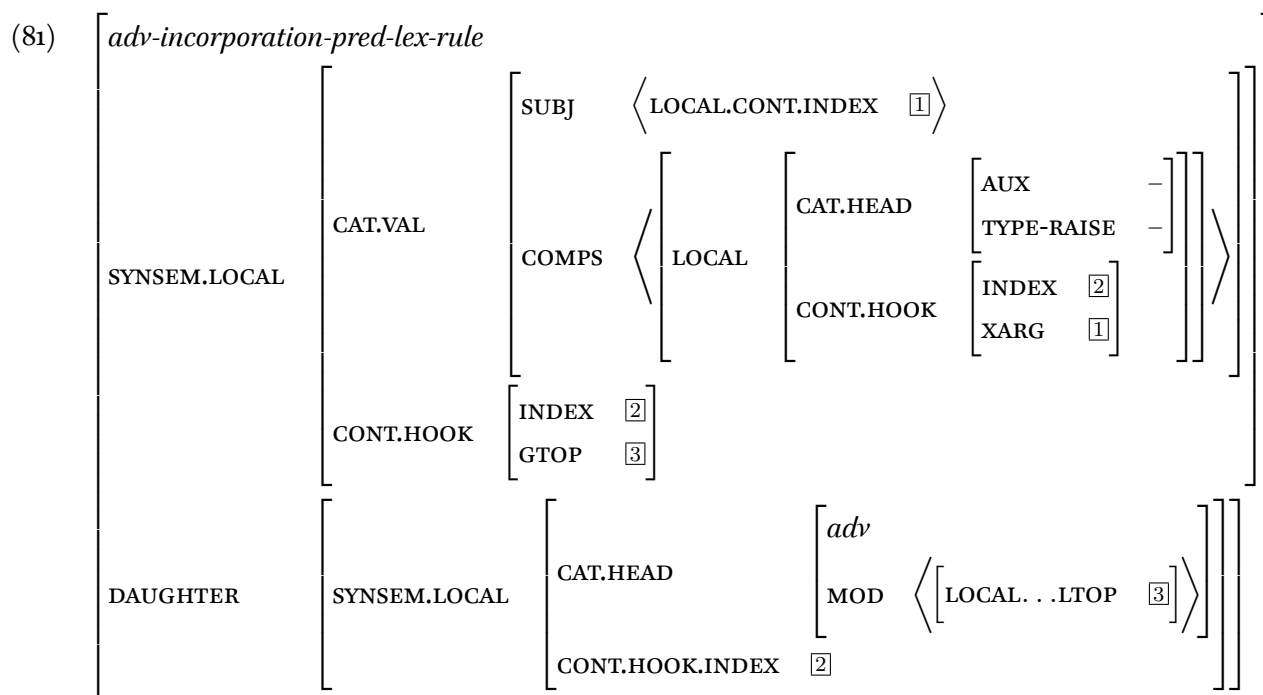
(81) $\begin{bmatrix} \textit{adv-incorporation-pred-lex-rule} \\ \text{SYNSEM.LOCAL} & \begin{bmatrix} \text{CAT.VAL} & \begin{bmatrix} \text{SUBJ} & \left\langle \text{LOCAL.CONT.INDEX} \; \boxed{1} \right\rangle \\ \text{COMPS} & \left\langle \begin{bmatrix} \text{LOCAL} & \begin{bmatrix} \text{CAT.HEAD} & \begin{bmatrix} \text{AUX} & - \\ \text{TYPE-RAISE} & - \end{bmatrix} \\ \text{CONT.HOOK} & \begin{bmatrix} \text{INDEX} & \boxed{2} \\ \text{XARG} & \boxed{1} \end{bmatrix} \end{bmatrix} \end{bmatrix} \right\rangle \end{bmatrix} \\ \text{CONT.HOOK} & \begin{bmatrix} \text{INDEX} & \boxed{2} \\ \text{GTOP} & \boxed{3} \end{bmatrix} \end{bmatrix} \\ \text{DAUGHTER} & \begin{bmatrix} \text{SYNSEM.LOCAL} & \begin{bmatrix} \text{CAT.HEAD} & \begin{bmatrix} \textit{adv} \\ \text{MOD} & \left\langle \begin{bmatrix} \text{LOCAL...LTOP} & \boxed{3} \end{bmatrix} \right\rangle \end{bmatrix} \\ \text{CONT.HOOK.INDEX} & \boxed{2} \end{bmatrix} \end{bmatrix} \end{bmatrix}$